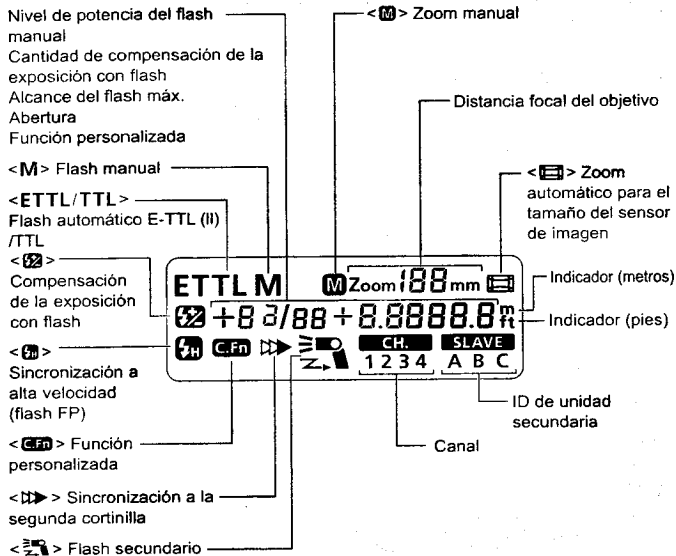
Nivel de potencia del flash manual
Cantidad de compensación de la exposición con flash
Alcance del flash máx.
Abertura
Función personalizada

<M> Flash manual

<ETTL/TTL>
Flash automático E-TTL (II) /TTL

<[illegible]>
Compensación de la exposición con flash

<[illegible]>
Sincronización a alta velocidad (flash FP)

<C.Fn> Función personalizada

<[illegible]> Sincronización a la segunda cortinilla

<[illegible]> Flash secundario

<M> Zoom manual

Distancia focal del objetivo

<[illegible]> Zoom automático para el tamaño del sensor de imagen

Indicador (metros)

Indicador (pies)

ID de unidad secundaria

Canal

ETTL M
M Zoom 188 mm
+8 3/88 + 8.8888.8 m ft
C.Fn
CH.
1 2 3 4
SLAVE
A B C